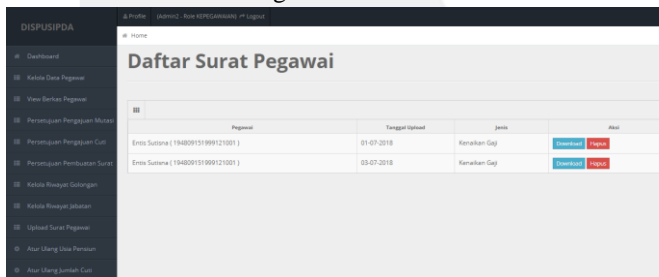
DISPUSIPDA

Profile (Admin) - Role KEPEGAWAIAN Logout

Home

Dashboard

Kelola Data Pegawai

View Berkas Pegawai

Persetujuan Pengajuan Mutasi

Persetujuan Pengajuan Cuti

Persetujuan Pembuatan Surat

Kelola Riwayat Golongan

Kelola Riwayat Jabatan

Upload Surat Pegawai

Atur Ulang Usia Pensiun

Atur Ulang Jumlah Cuti

Daftar Surat Pegawai

| Pegawai | Tanggal Upload | Jenis | Aksi |
|---|---|---|---|
| Entis Sutisna ( 194809151999121001 ) | 01-07-2018 | Kenaikan Gaji | Download Hapus |
| Entis Sutisna ( 194809151999121001 ) | 03-07-2018 | Kenaikan Gaji | Download Hapus |